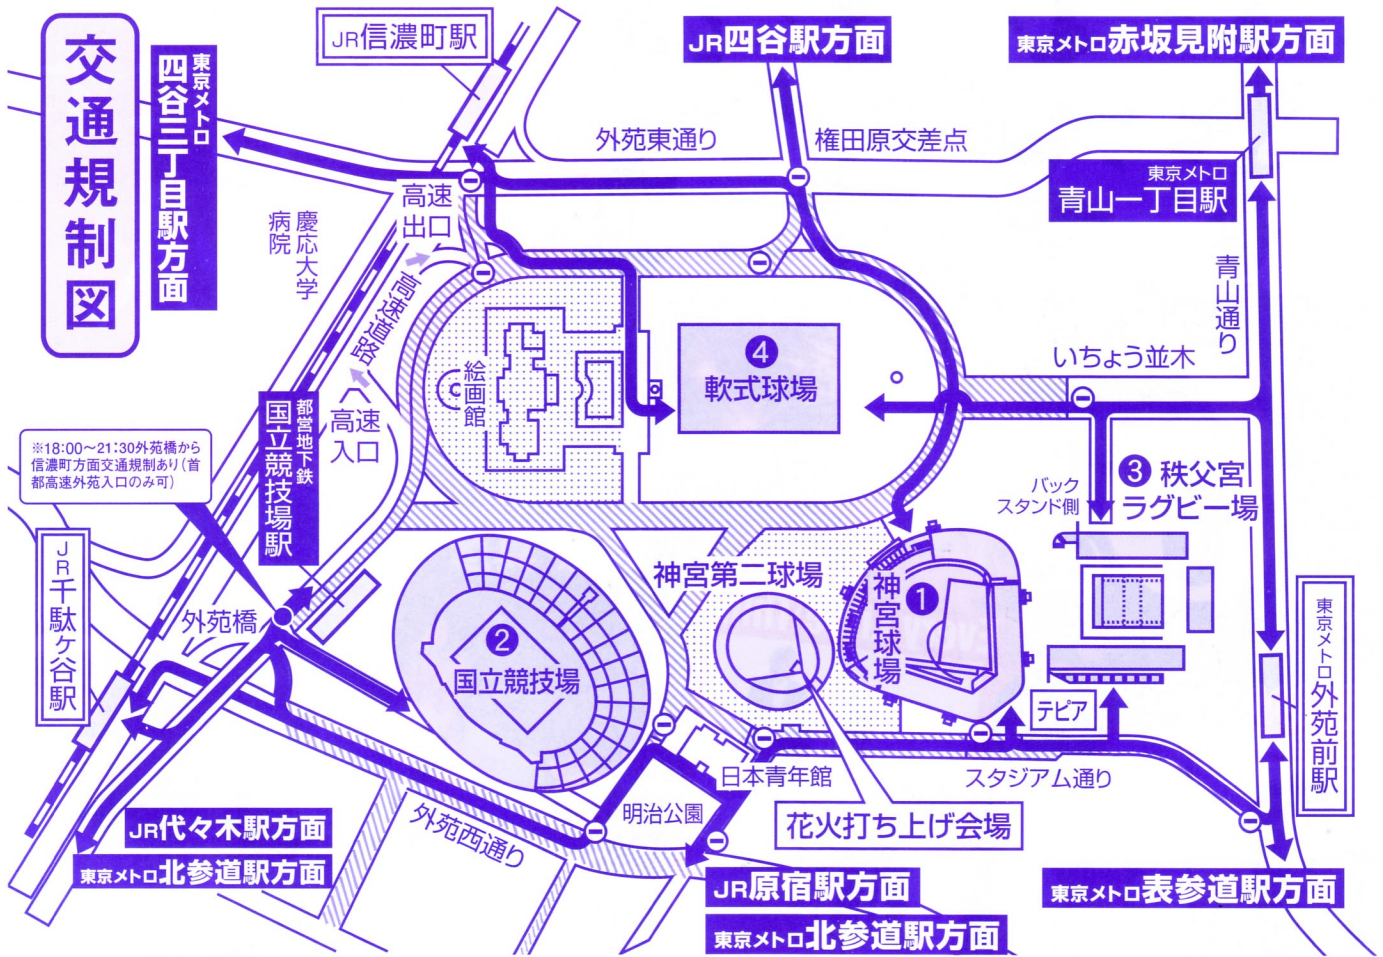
交通規制図

東京メトロ四谷三丁目駅方面

JR信濃町駅

JR四谷駅方面

東京メトロ赤坂見附駅方面

外苑東通り

権田原交差点

東京メトロ青山一丁目駅

高速出口

慶応大学病院

高速道路

青山通り

いちょう並木

絵画館

4 軟式球場

高速入口

都営地下鉄国立競技場駅

※18:00～21:30外苑橋から信濃町方面交通規制あり(首都高速外苑入口のみ可)

バックスタンド側

3 秩父宮ラグビー場

JR千駄ケ谷駅

外苑橋

神宮第二球場

神宮球場 1

2 国立競技場

東京メトロ外苑前駅

テピア

日本青年館

スタジアム通り

明治公園

外苑西通り

花火打ち上げ会場

JR代々木駅方面

東京メトロ北参道駅方面

JR原宿駅方面

東京メトロ北参道駅方面

東京メトロ表参道駅方面